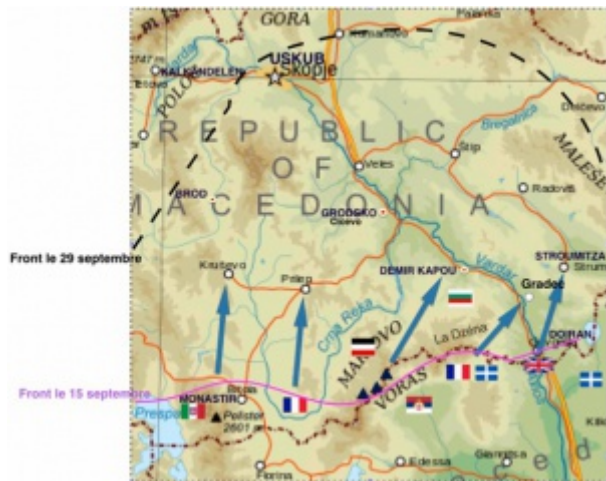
GORA
USKUB
Skopje
KALKANDELEN
Tetovo
POLOG
Vardar
REPUBLIC
OF
MACEDONIA
Veles
Stip
Bregalnica
MALESE
Radoviš
BROD
GRODSKO
Gradsko
Front le 29 septembre
Krusevo
Prilep
DEMIR KAPOU
STROUMITZA
Strumica
Gradec
Vardar
Crna Reka
MARIOVO
La Dzena
DOÏRAN
Front le 15 septembre
Prespa
MONASTIR
Bitola
Pelister
2601 m
VORAS
Edessa
Florina
Giannitsa
Kilkis